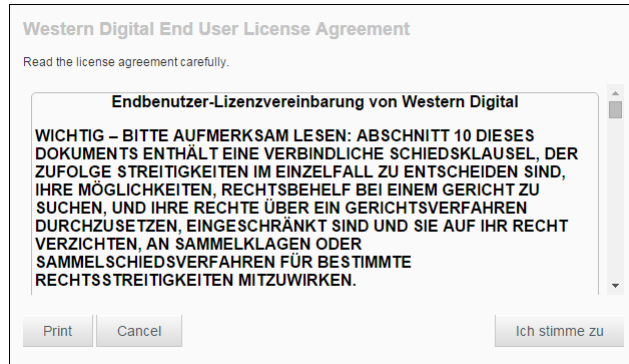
Western Digital End User License Agreement

Read the license agreement carefully.

Endbenutzer-Lizenzvereinbarung von Western Digital

WICHTIG – BITTE AUFMERKSAM LESEN: ABSCHNITT 10 DIESES DOKUMENTS ENTHÄLT EINE VERBINDLICHE SCHIEDSKLAUSEL, DER ZUFOLGE STREITIGKEITEN IM EINZELFALL ZU ENTSCHEIDEN SIND, IHRE MÖGLICHKEITEN, RECHTSBEHELF BEI EINEM GERICHT ZU SUCHEN, UND IHRE RECHTE ÜBER EIN GERICHTSVERFAHREN DURCHZUSETZEN, EINGESCHRÄNKT SIND UND SIE AUF IHR RECHT VERZICHTEN, AN SAMMELKLAGEN ODER SAMMELSCHIEDSVERFAHREN FÜR BESTIMMTE RECHTSSTREITIGKEITEN MITZUWIRKEN.

Print
Cancel
Ich stimme zu